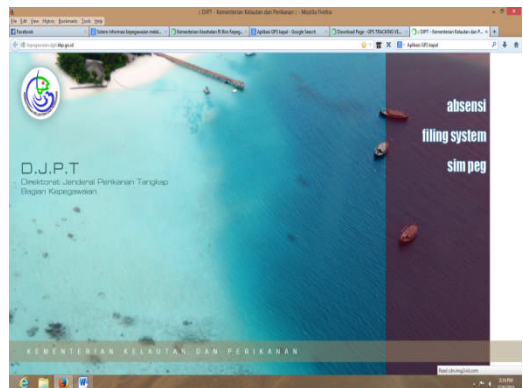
:: DJPT :: Kementerian Kelautan dan Perikanan :: - Mozilla Firefox

File Edit View History Bookmarks Tools Help

Facebook | Sistem informasi kepegawaian mobi... | Kementerian Kesehatan RI Biro Kepeg... | Aplikasi GPS kapal - Google Search | Download Page - GPS TRACKING VE... | :: DJPT :: Kementerian Kelautan dan P...

kepegawaian.djpt.kkp.go.id

Aplikasi GPS kapal

absensi

filing system

sim peg

D.J.P.T

Direktorat Jenderal Perikanan Tangkap
Bagian Kepegawaian

KEMENTERIAN KELAUTAN DAN PERIKANAN

Read cdn.img2ssl.com